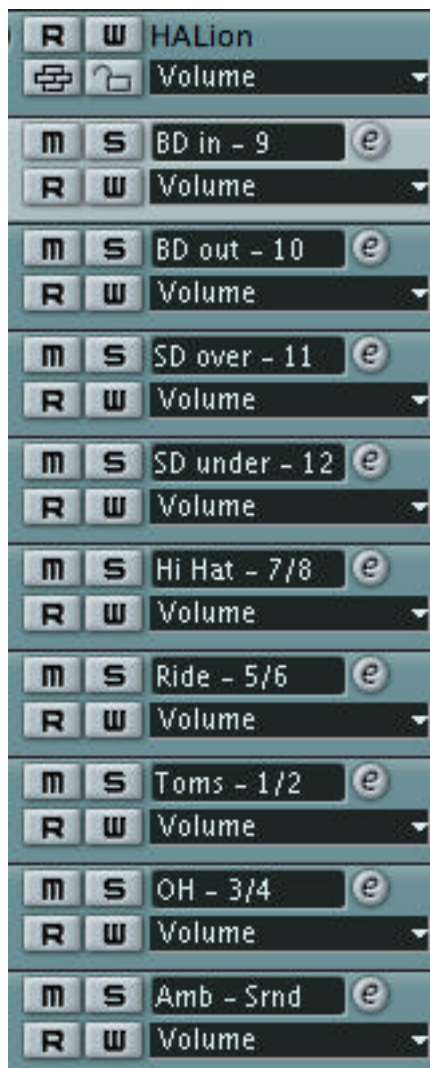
R W HALion
Volume

M S BD in - 9 e
R W Volume

M S BD out - 10 e
R W Volume

M S SD over - 11 e
R W Volume

M S SD under - 12 e
R W Volume

M S Hi Hat - 7/8 e
R W Volume

M S Ride - 5/6 e
R W Volume

M S Toms - 1/2 e
R W Volume

M S OH - 3/4 e
R W Volume

M S Amb - Srnd e
R W Volume